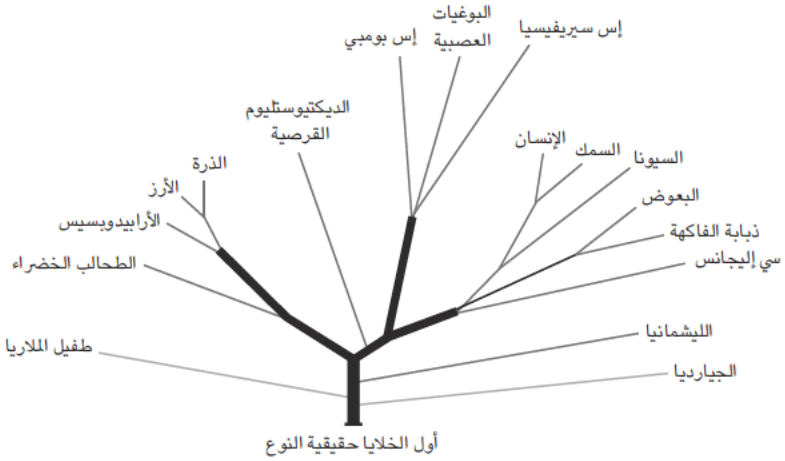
البوغيات العصبية

إس سيريفيسيا

إس بومبي

الديكتيوستليوم القرصية

الذرة

الأرز

الأرابيدوبسيس

الطحالب الخضراء

الإنسان

السمك

السيونا

البعوض

ذبابة الفاكهة

سي إليجانس

الليشمانيا

طفيل الملاريا

الجيارديا

أول الخلايا حقيقية النوع